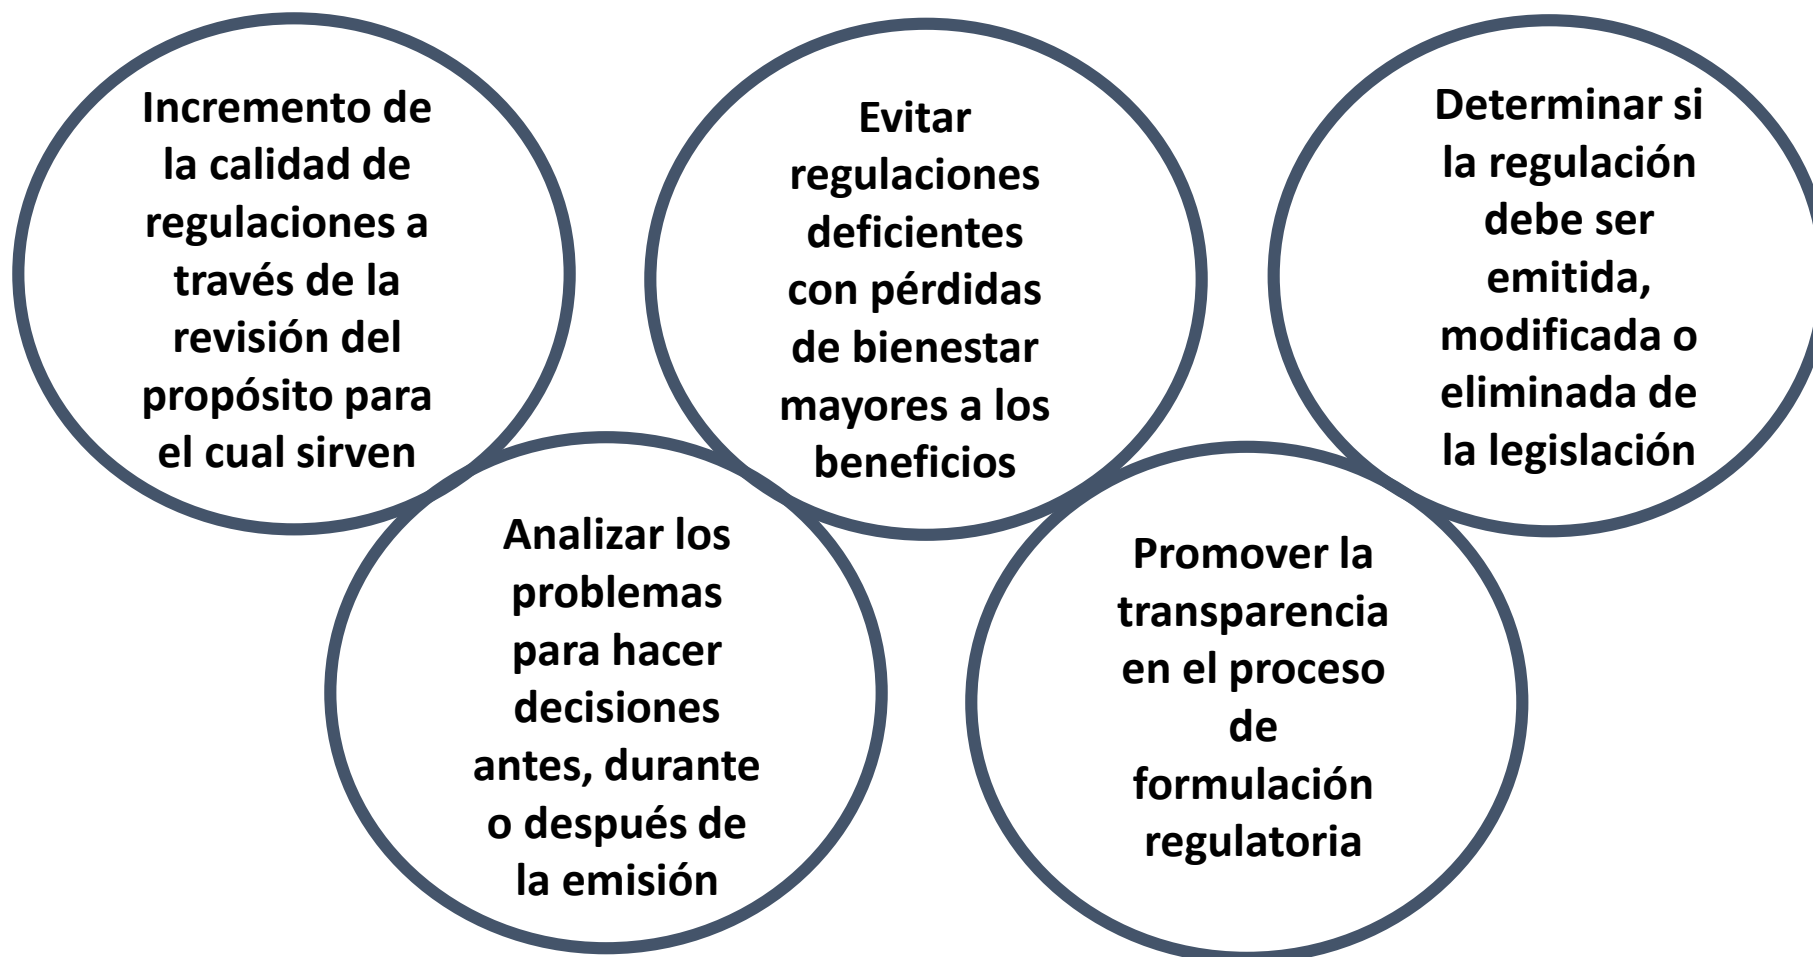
Incremento de la calidad de regulaciones a través de la revisión del propósito para el cual sirven

Evitar regulaciones deficientes con pérdidas de bienestar mayores a los beneficios

Determinar si la regulación debe ser emitida, modificada o eliminada de la legislación

Analizar los problemas para hacer decisiones antes, durante o después de la emisión

Promover la transparencia en el proceso de formulación regulatoria